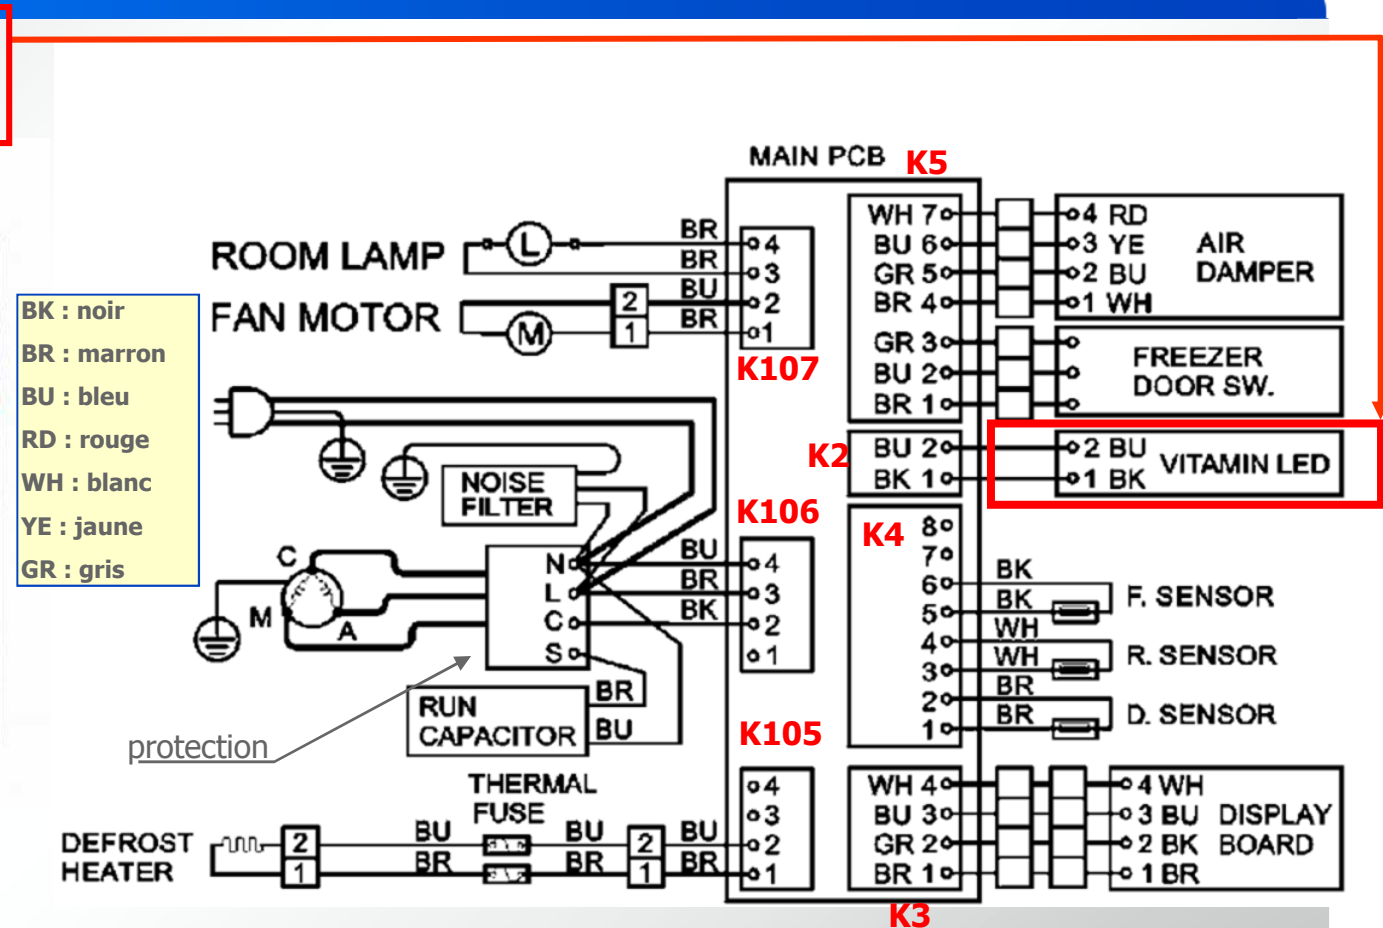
MAIN PCB K5

ROOM LAMP
L
FAN MOTOR
M
BR
BR
BU
BR
2
1
4
3
2
1
K107

WH 7
BU 6
GR 5
BR 4
GR 3
BU 2
BR 1

4 RD
3 YE
2 BU
1 WH
AIR DAMPER

FREEZER DOOR SW.

K2
BU 2
BK 1
2 BU
1 BK
VITAMIN LED

BK : noir
BR : marron
BU : bleu
RD : rouge
WH : blanc
YE : jaune
GR : gris

NOISE FILTER

K106
C
M
A
N
L
C
S
BU
BR
BK
4
3
2
1

K4
8
7
6
5
4
3
2
1
BK
BK
WH
WH
BR
BR
F. SENSOR
R. SENSOR
D. SENSOR

RUN CAPACITOR
BR
BU
protection
K105

THERMAL FUSE
DEFROST HEATER
2
1
BU
BR
BU
BR
2
1
BU
BR
4
3
2
1

WH 4
BU 3
GR 2
BR 1
4 WH
3 BU
2 BK
1 BR
DISPLAY BOARD
K3